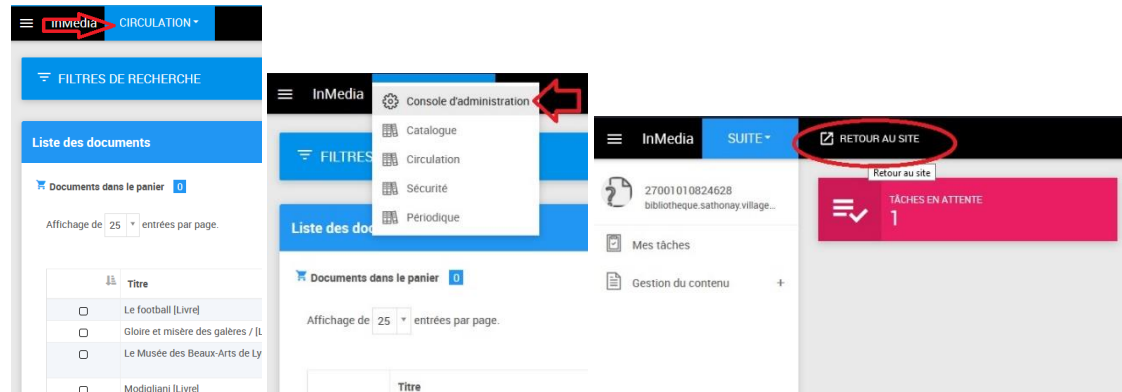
InMedia CIRCULATION

FILTRES DE RECHERCHE

Liste des documents

Documents dans le panier 0

Affichage de 25 entrées par page.

| | Titre |
|---|---|
| ▢ | Le football [Livre] |
| ▢ | Gloire et misère des galères / [L |
| ▢ | Le Musée des Beaux-Arts de Ly |
| ▢ | Modigliani [Livre] |

InMedia

Console d'administration
Catalogue
Circulation
Sécurité
Périodique

FILTRES

Liste des doc

Documents dans le panier 0

Affichage de 25 entrées par page.

Titre

InMedia SUITE RETOUR AU SITE

Retour au site

27001010824628
bibliotheque.sathonay.village...

TÂCHES EN ATTENTE
1

Mes tâches

Gestion du contenu +